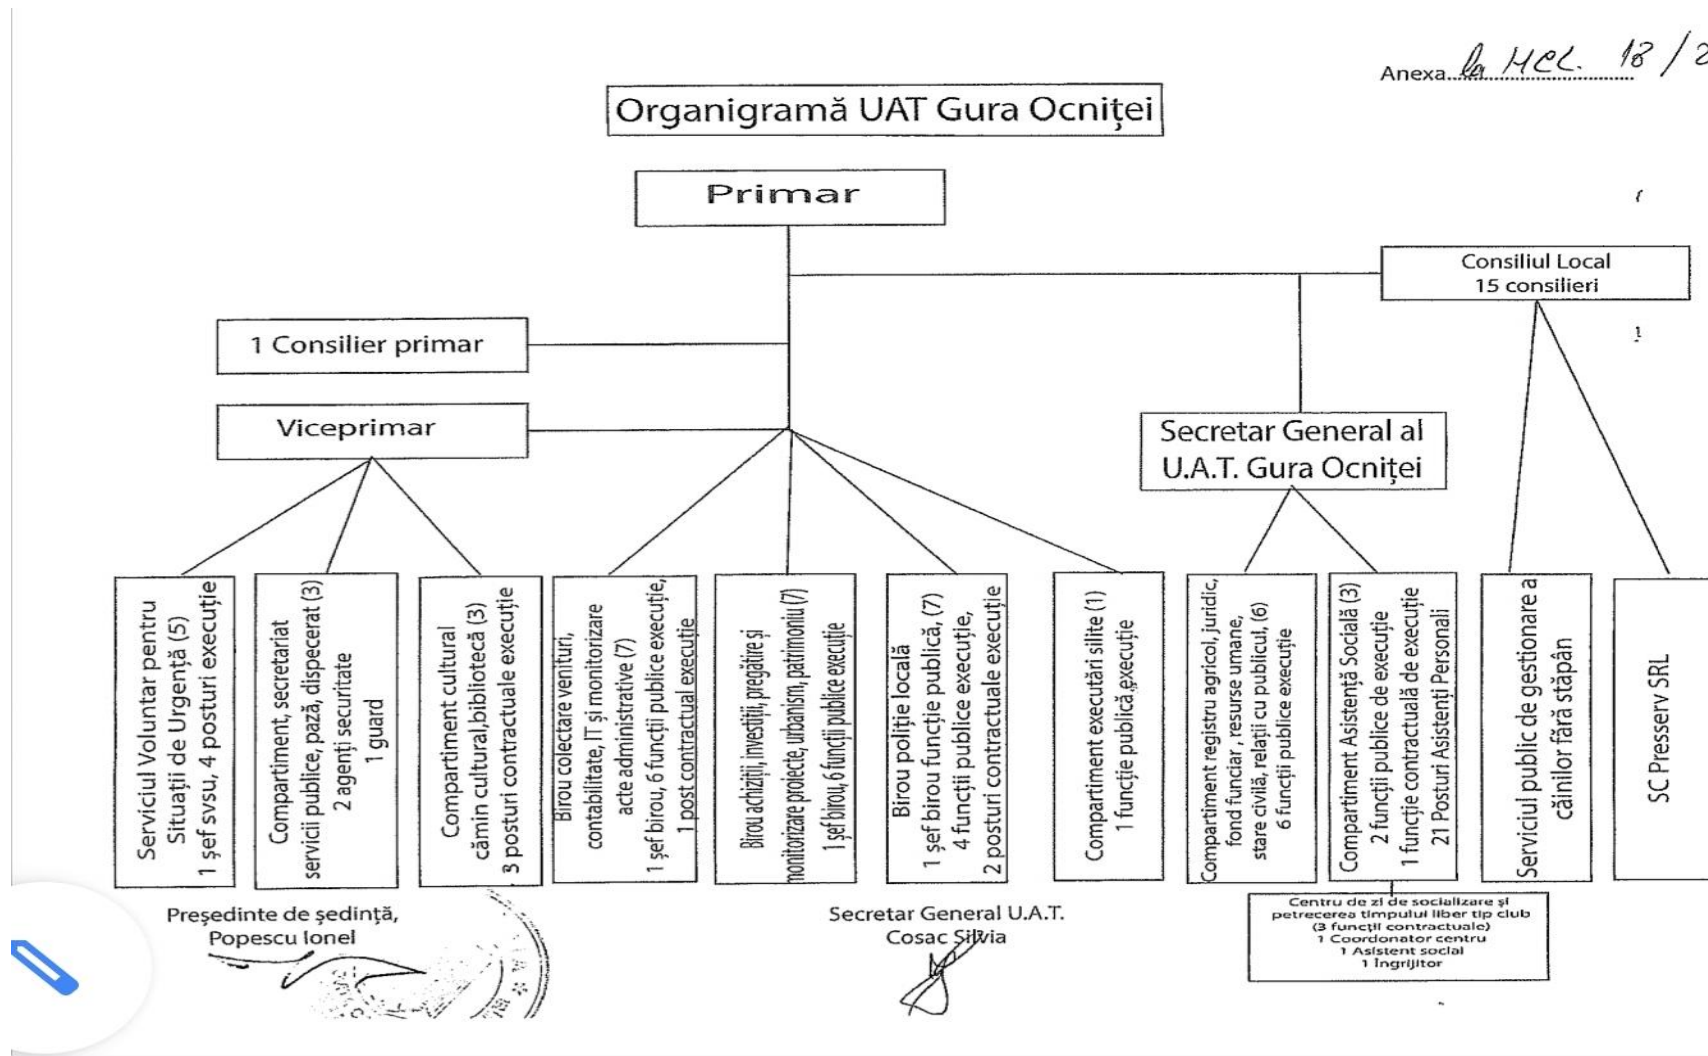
Anexa la HCL 18 / 2

Organigramă UAT Gura Ocniței

Primar

Consiliul Local
15 consilieri

1 Consilier primar

Viceprimar

Secretar General al U.A.T. Gura Ocniței

Serviciul Voluntar pentru Situații de Urgență (5)
1 șef svsu, 4 posturi execuție

Compartiment, secretariat servicii publice, pază, dispecerat (3)
2 agenți securitate
1 guard

Compartiment cultural cămin cultural,bibliotecă (3)
3 posturi contractuale execuție

Birou colectare venituri, contabilitate, IT și monitorizare acte administrative (7)
1 șef birou, 6 funcții publice execuție,
1 post contractual execuție

Birou achiziții, investiții, pregătire și monitorizare proiecte, urbanism, patrimoniu (7)
1 șef birou, 6 funcții publice execuție

Birou poliție locală
1 șef birou funcție publică, (7)
4 funcții publice execuție,
2 posturi contractuale execuție

Compartiment executări silite (1)
1 funcție publică,execuție

Compartiment registru agricol, juridic, fond funciar , resurse umane, stare civilă, relații cu publicul, (6)
6 funcții publice execuție

Compartiment Asistență Socială (3)
2 funcții publice de execuție
1 funcție contractuală de execuție
21 Posturi Asistenți Personali

Serviciul public de gestionare a câinilor fără stăpân

SC Presserv SRL

Centru de zi de socializare și petrecerea timpului liber tip club
(3 funcții contractuale)
1 Coordonator centru
1 Asistent social
1 Îngrijitor

Președinte de ședință,
Popescu Ionel

Secretar General U.A.T.
Cosac Silvia